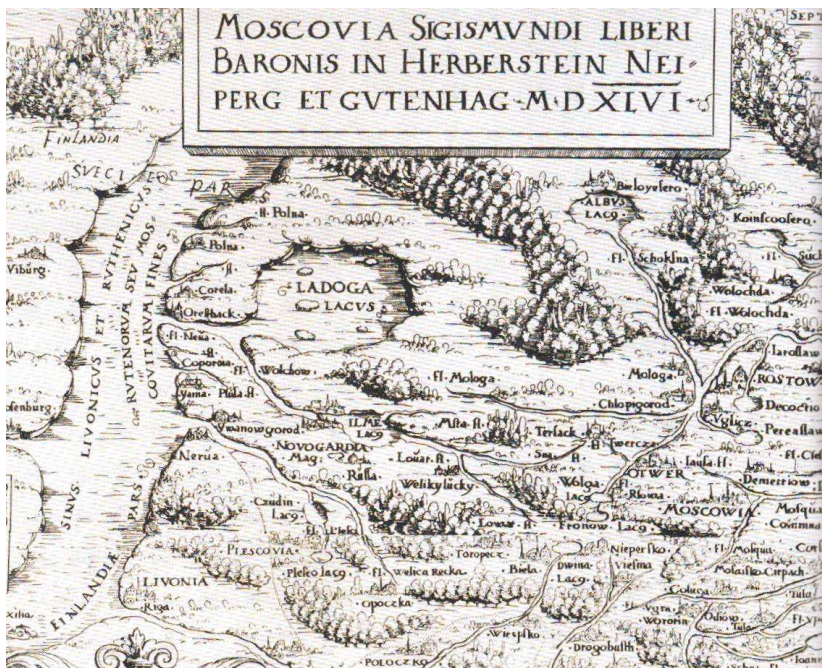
MOSCOVIA SIGISMVNDI LIBERI BARONIS IN HERBERSTEIN NEIPERG ET GVTENHAG · M · D XLVI ·

SEPT

FINLANDIA

SVECI

PARS

RVTHENICVS

SEV MOS

COVITARVM FINES

LIVONICVS ET RVTENORVM PARS

SINVS FINLANDIÆ

Viburg

fl. Polna

Polna

Corela

Oreschack

fl. Neua

Coporoia

Yama

Plusa fl.

fenburg

LADOGA LACVS

Wolchow

fl. Mologa

Mologa

Chlopigorod

ALBVS LACUS

Beloyefero

fl. Schokſna

Koinscoofero

fl.

Wolochda

fl. Wolochda

Iaroslaw

ROSTOW

Decoesno

Vglicz

Pereaslaw

fl.

Demetriow

Iwanowgorod

ILMEN Lacus

NOVOGARDIA Mag.

Rusa

Lowat fl.

Msta fl.

Tersack

Twercz

Sza fl.

Iaufa fl.

Nerua

Welikyłucky

Wolga Lacus

Rhewa

OTWER

MOSCOWIA

Mosqua

Caudin Lacus

Lowat fl.

Fronow Lacus

PLESCOVIA

Toropecz

Nieperſko

Viesma

fl. Mosqua

Plesko lacus

welica Recka

Biela

Dwina Lacus

Mosaisko

Cirpach

LIVONIA

Riga

opoczka

Coluga

Tula

Vgra

Worotin

Odow

Wiespko

Drogobusch

POLOCZKO

xilia

fl. Vpa